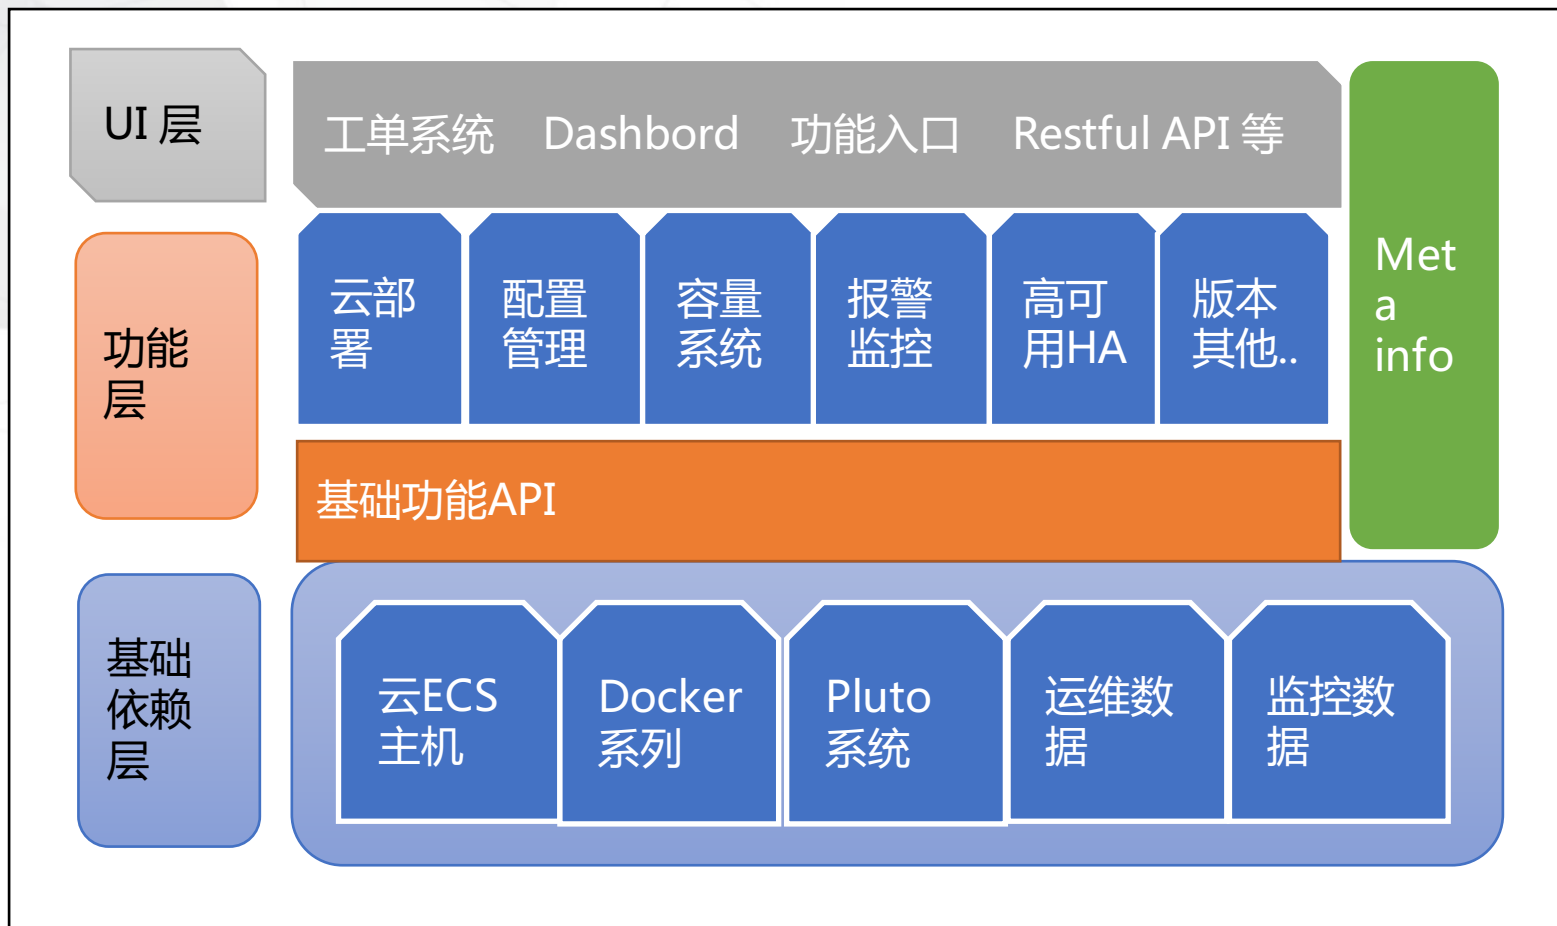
UI 层

工单系统 Dashbord 功能入口 Restful API 等

Met
a
info

功能
层

云部
署

配置
管理

容量
系统

报警
监控

高可
用HA

版本
其他..

基础功能API

基础
依赖
层

云ECS
主机

Docker
系列

Pluto
系统

运维数
据

监控数
据